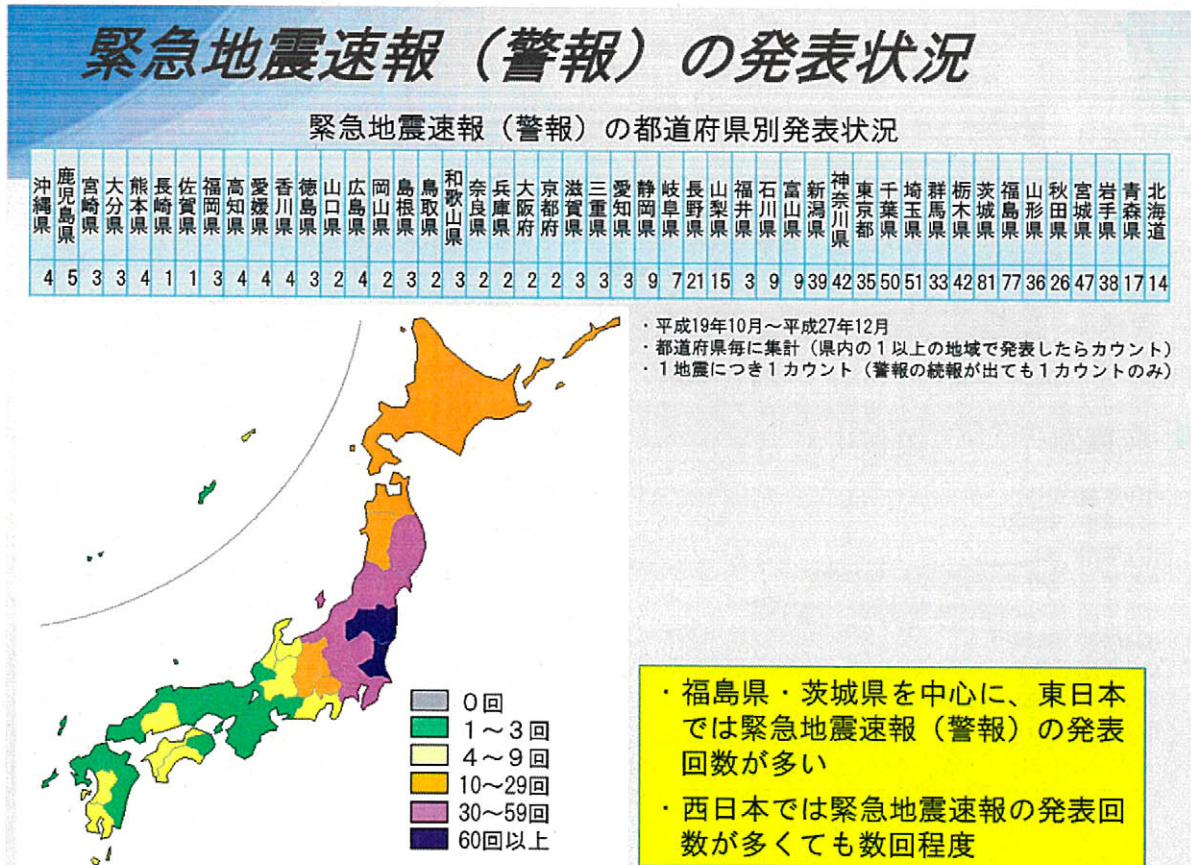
緊急地震速報（警報）の発表状況

緊急地震速報（警報）の都道府県別発表状況

| 沖縄県 | 鹿児島県 | 宮崎県 | 大分県 | 熊本県 | 長崎県 | 佐賀県 | 福岡県 | 高知県 | 愛媛県 | 香川県 | 徳島県 | 山口県 | 広島県 | 岡山県 | 島根県 | 鳥取県 | 和歌山県 | 奈良県 | 兵庫県 | 大阪府 | 京都府 | 滋賀県 | 三重県 | 愛知県 | 静岡県 | 岐阜県 | 長野県 | 山梨県 | 福井県 | 石川県 | 富山県 | 新潟県 | 神奈川県 | 東京都 | 千葉県 | 埼玉県 | 群馬県 | 栃木県 | 茨城県 | 福島県 | 山形県 | 秋田県 | 宮城県 | 岩手県 | 青森県 | 北海道 |
|---|---|---|---|---|---|---|---|---|---|---|---|---|---|---|---|---|---|---|---|---|---|---|---|---|---|---|---|---|---|---|---|---|---|---|---|---|---|---|---|---|---|---|---|---|---|---|
| 4 | 5 | 3 | 3 | 4 | 1 | 1 | 3 | 4 | 4 | 4 | 3 | 2 | 4 | 2 | 3 | 2 | 3 | 2 | 2 | 2 | 2 | 3 | 3 | 3 | 9 | 7 | 21 | 15 | 3 | 9 | 9 | 39 | 42 | 35 | 50 | 51 | 33 | 42 | 81 | 77 | 36 | 26 | 47 | 38 | 17 | 14 |

・平成19年10月～平成27年12月
・都道府県毎に集計（県内の１以上の地域で発表したらカウント）
・１地震につき１カウント（警報の続報が出ても１カウントのみ）

0回
1～3回
4～9回
10～29回
30～59回
60回以上

・福島県・茨城県を中心に、東日本では緊急地震速報（警報）の発表回数が多い
・西日本では緊急地震速報の発表回数が多くても数回程度